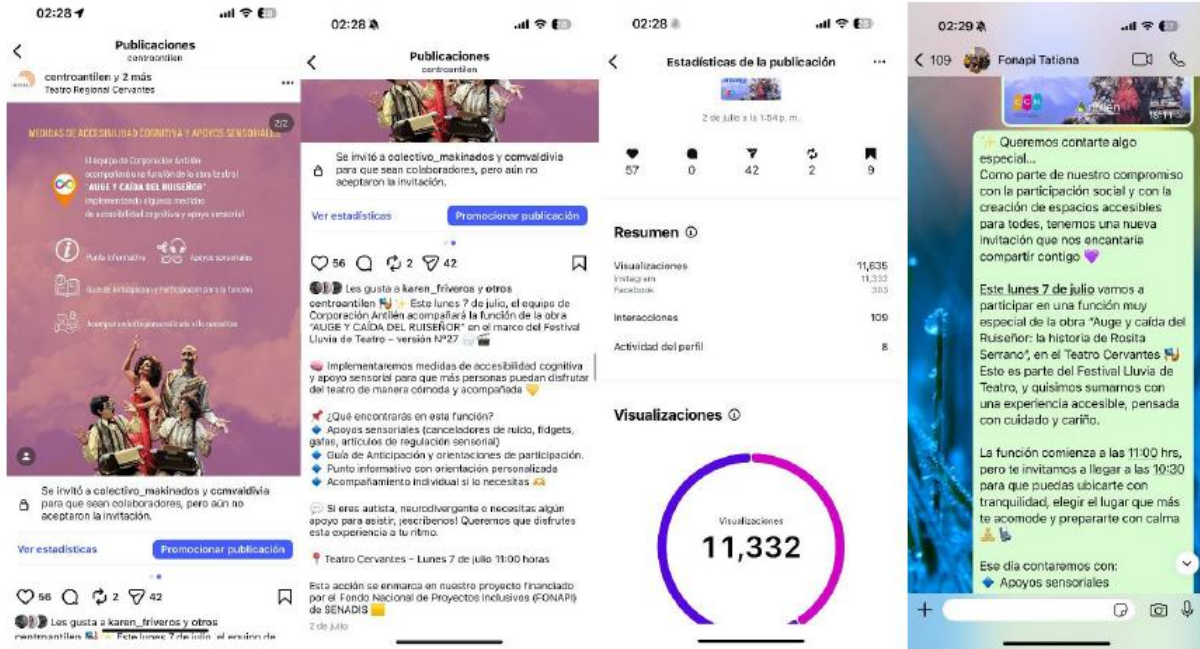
02:28

Publicaciones
centroantilen

centroantilen y 2 más
Teatro Regional Cervantes

2/2

MEDIDAS DE ACCESIBILIDAD COGNITIVA Y APOYOS SENSORIALES

El equipo de Corporación Antilén acompañará la función de la obra del festival "AUGE Y CAÍDA DEL RUISEÑOR" implementando algunas medidas de accesibilidad cognitiva y apoyo sensorial

Punto informativo
Apoyos sensoriales
Guía de Anticipación y participación para la función
Acompañamiento personalizado si lo necesitas

Se invitó a colectivo_makinados y ccmvaldivia para que sean colaboradores, pero aún no aceptaron la invitación.

Ver estadísticas
Promocionar publicación

56 2 42

Les gusta a karen_friveros y otros
centroantilen Este lunes 7 de julio, el equipo de

02:28

Publicaciones
centroantilen

Se invitó a colectivo_makinados y ccmvaldivia para que sean colaboradores, pero aún no aceptaron la invitación.

Ver estadísticas
Promocionar publicación

56 2 42

Les gusta a karen_friveros y otros
centroantilen ✨ Este lunes 7 de julio, el equipo de Corporación Antilén acompañará la función de la obra "AUGE Y CAÍDA DEL RUISEÑOR" en el marco del Festival Lluvia de Teatro – versión N°27

Implementaremos medidas de accesibilidad cognitiva y apoyo sensorial para que más personas puedan disfrutar del teatro de manera cómoda y acompañada

¿Qué encontrarás en esta función?
Apoyos sensoriales (canceladores de ruido, fidgets, gafas, artículos de regulación sensorial)
Guía de Anticipación y orientaciones de participación.
Punto informativo con orientación personalizada
Acompañamiento individual si lo necesitas

Si eres autista, neurodivergente o necesitas algún apoyo para asistir, ¡escríbenos! Queremos que disfrutes esta experiencia a tu ritmo.

Teatro Cervantes – Lunes 7 de julio 11:00 horas

Esta acción se enmarca en nuestro proyecto financiado por el Fondo Nacional de Proyectos Inclusivos (FONAPI) de SENADIS

2 de julio

02:28

Estadísticas de la publicación

2 de julio a la 1:54 p. m.

57 0 42 2 9

Resumen

Visualizaciones 11,635
Instagram 11,332
Facebook 303

Interacciones 109

Actividad del perfil 8

Visualizaciones

Visualizaciones
11,332

02:29

109 Fonapi Tatiana

✨ Queremos contarte algo especial...
Como parte de nuestro compromiso con la participación social y con la creación de espacios accesibles para todes, tenemos una nueva invitación que nos encantaría compartir contigo

Este lunes 7 de julio vamos a participar en una función muy especial de la obra "Auge y caída del Ruiseñor: la historia de Rosita Serrano", en el Teatro Cervantes
Esto es parte del Festival Lluvia de Teatro, y quisimos sumarnos con una experiencia accesible, pensada con cuidado y cariño.

La función comienza a las 11:00 hrs, pero te invitamos a llegar a las 10:30 para que puedas ubicarte con tranquilidad, elegir el lugar que más te acomode y prepararte con calma

Ese día contaremos con:
Apoyos sensoriales